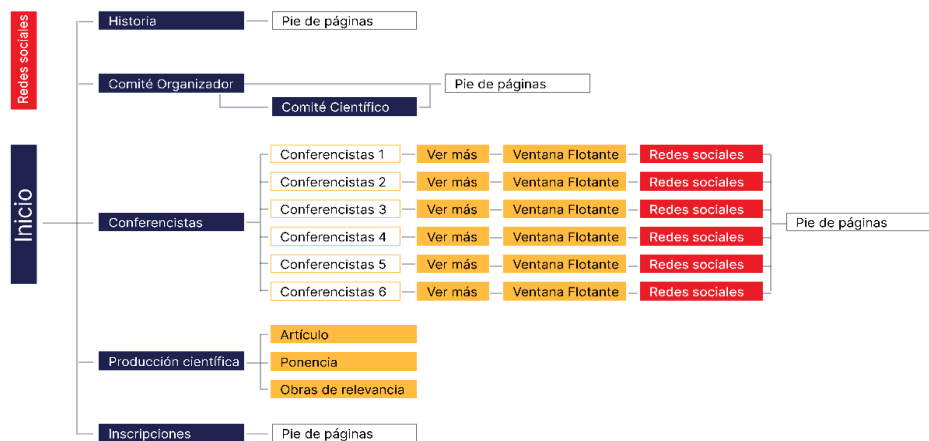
Redes sociales

Inicio

Historia
Pie de páginas

Comité Organizador
Comité Científico
Pie de páginas

Conferencistas
Conferencistas 1 Ver más Ventana Flotante Redes sociales
Conferencistas 2 Ver más Ventana Flotante Redes sociales
Conferencistas 3 Ver más Ventana Flotante Redes sociales
Conferencistas 4 Ver más Ventana Flotante Redes sociales
Conferencistas 5 Ver más Ventana Flotante Redes sociales
Conferencistas 6 Ver más Ventana Flotante Redes sociales
Pie de páginas

Producción científica
Artículo
Ponencia
Obras de relevancia

Inscripciones
Pie de páginas